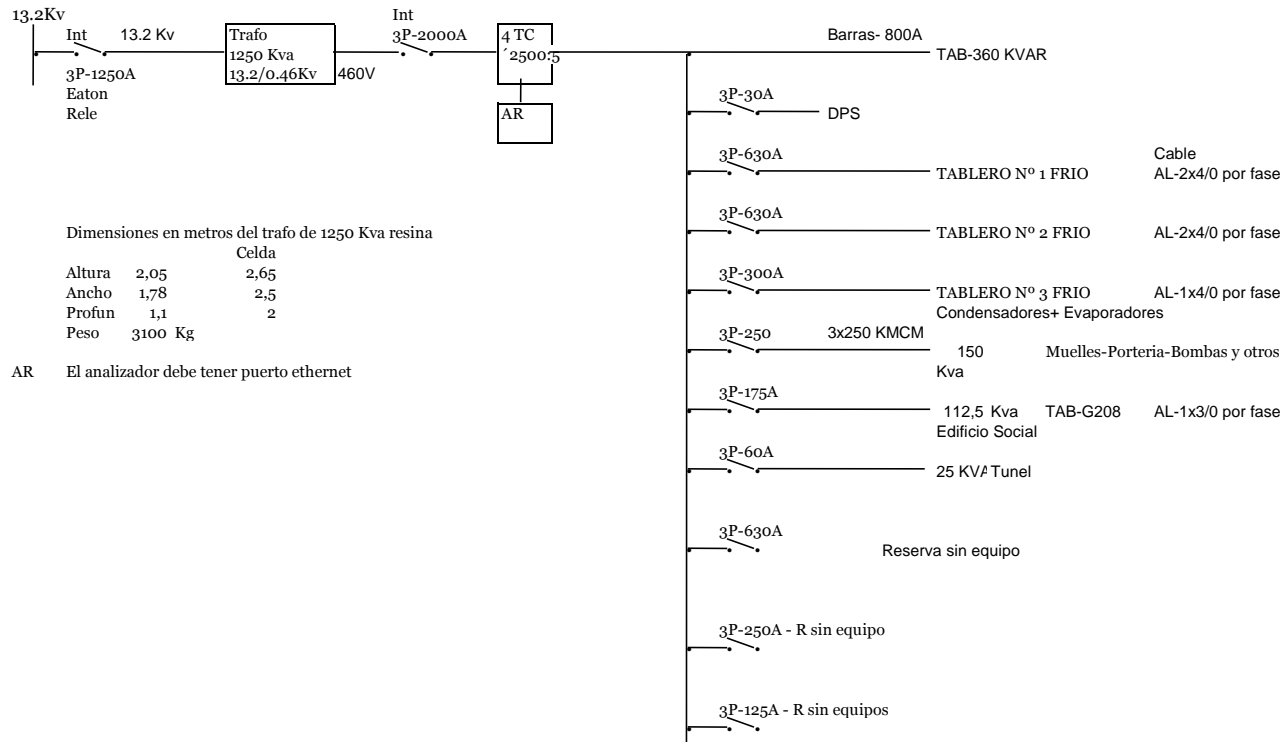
13.2Kv

Int 13.2 Kv
3P-1250A
Eaton
Rele

Trafo
1250 Kva
13.2/0.46Kv
460V

Int
3P-2000A

4 TC
´2500:5

AR

Barras- 800A
TAB-360 KVAR

3P-30A
DPS

Cable

3P-630A
TABLERO Nº 1 FRIO AL-2x4/0 por fase

3P-630A
TABLERO Nº 2 FRIO AL-2x4/0 por fase

3P-300A
TABLERO Nº 3 FRIO AL-1x4/0 por fase
Condensadores+ Evaporadores

3P-250 3x250 KMCM
150 Kva Muelles-Porteria-Bombas y otros

3P-175A
112,5 Kva TAB-G208 AL-1x3/0 por fase
Edificio Social

3P-60A
25 KVA Tunel

3P-630A
Reserva sin equipo

3P-250A - R sin equipo

3P-125A - R sin equipos

Dimensiones en metros del trafo de 1250 Kva resina

| | | Celda |
|---|---|---|
| Altura | 2,05 | 2,65 |
| Ancho | 1,78 | 2,5 |
| Profun | 1,1 | 2 |
| Peso | 3100 Kg | |

AR El analizador debe tener puerto ethernet